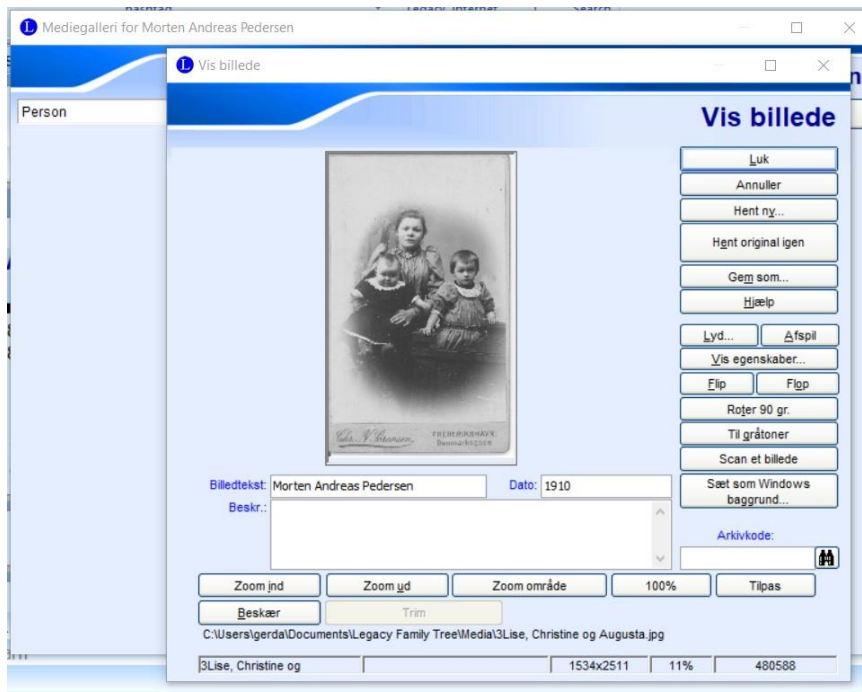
Mediegalleri for Morten Andreas Pedersen

Person

Vis billede

Vis billede

Luk
Annuller
Hent ny...
Hent original igen
Gem som...
Hjælp
Lyd...
Afspil
Vis egenskaber...
Flip
Flop
Roter 90 gr.
Til gråtoner
Scan et billede
Sæt som Windows baggrund...

FREDERIKSHAVN

Billedtekst: Morten Andreas Pedersen
Dato: 1910
Beskr.:
Arkivkode:

Zoom ind
Zoom ud
Zoom område
100%
Tilpas
Beskær
Trim

C:\Users\gerda\Documents\Legacy Family Tree\Media\3Lise, Christine og Augusta.jpg

3Lise, Christine og | 1534x2511 | 11% | 480588